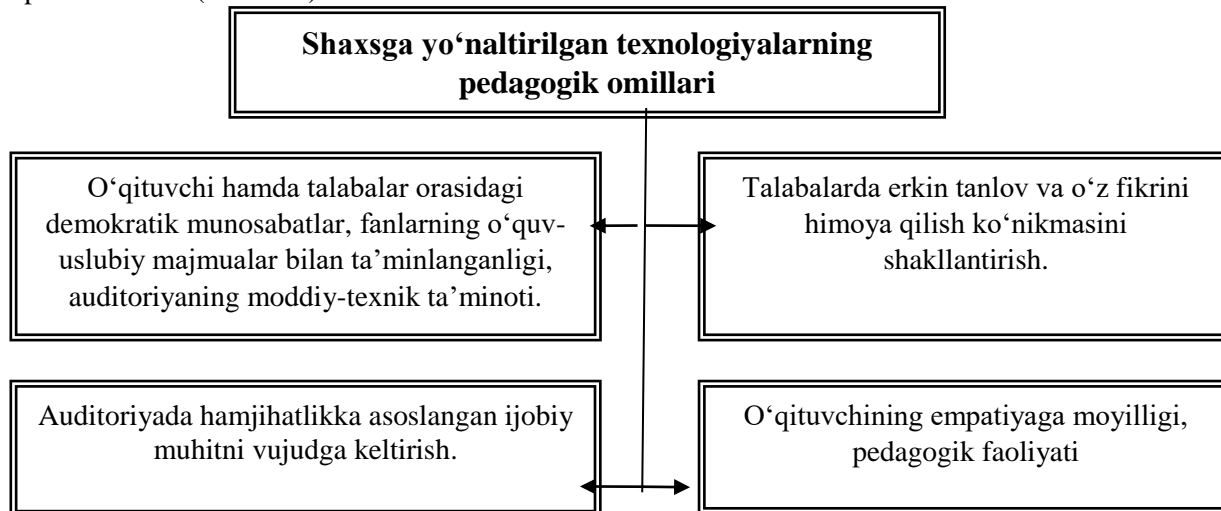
Shaxsga yo‘naltirilgan texnologiyalarning pedagogik omillari

O‘qituvchi hamda talabalar orasidagi demokratik munosabatlar, fanlarning o‘quv-uslubiy majmualar bilan ta’minlanganligi, auditoriyaning moddiy-texnik ta’minoti.

Talabalarda erkin tanlov va o‘z fikrini himoya qilish ko‘nikmasini shakllantirish.

Auditoriyada hamjihatlikka asoslangan ijobiy muhitni vujudga keltirish.

O‘qituvchining empatiyaga moyilligi, pedagogik faoliyati